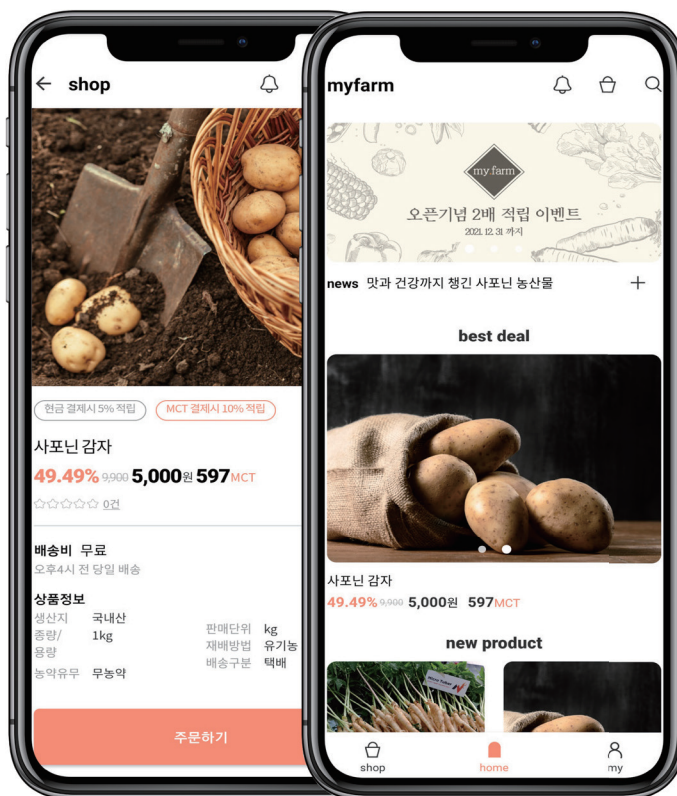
← shop

현금 결제시 5% 적립

MCT 결제시 10% 적립

사포닌 감자

49.49% 9,900 5,000원 597MCT

☆☆☆☆☆ 0건

배송비 무료

오후4시 전 당일 배송

상품정보

| 생산지 | 국내산 | 판매단위 | kg |
|---|---|---|---|
| 종량/용량 | 1kg | 재배방법 | 유기농 |
| 농약유무 | 무농약 | 배송구분 | 택배 |

주문하기

myfarm

my farm

오픈기념 2배 적립 이벤트

2021.12.31 까지

news 맛과 건강까지 챙긴 사포닌 농산물 +

best deal

사포닌 감자

49.49% 9,900 5,000원 597MCT

new product

shop home my